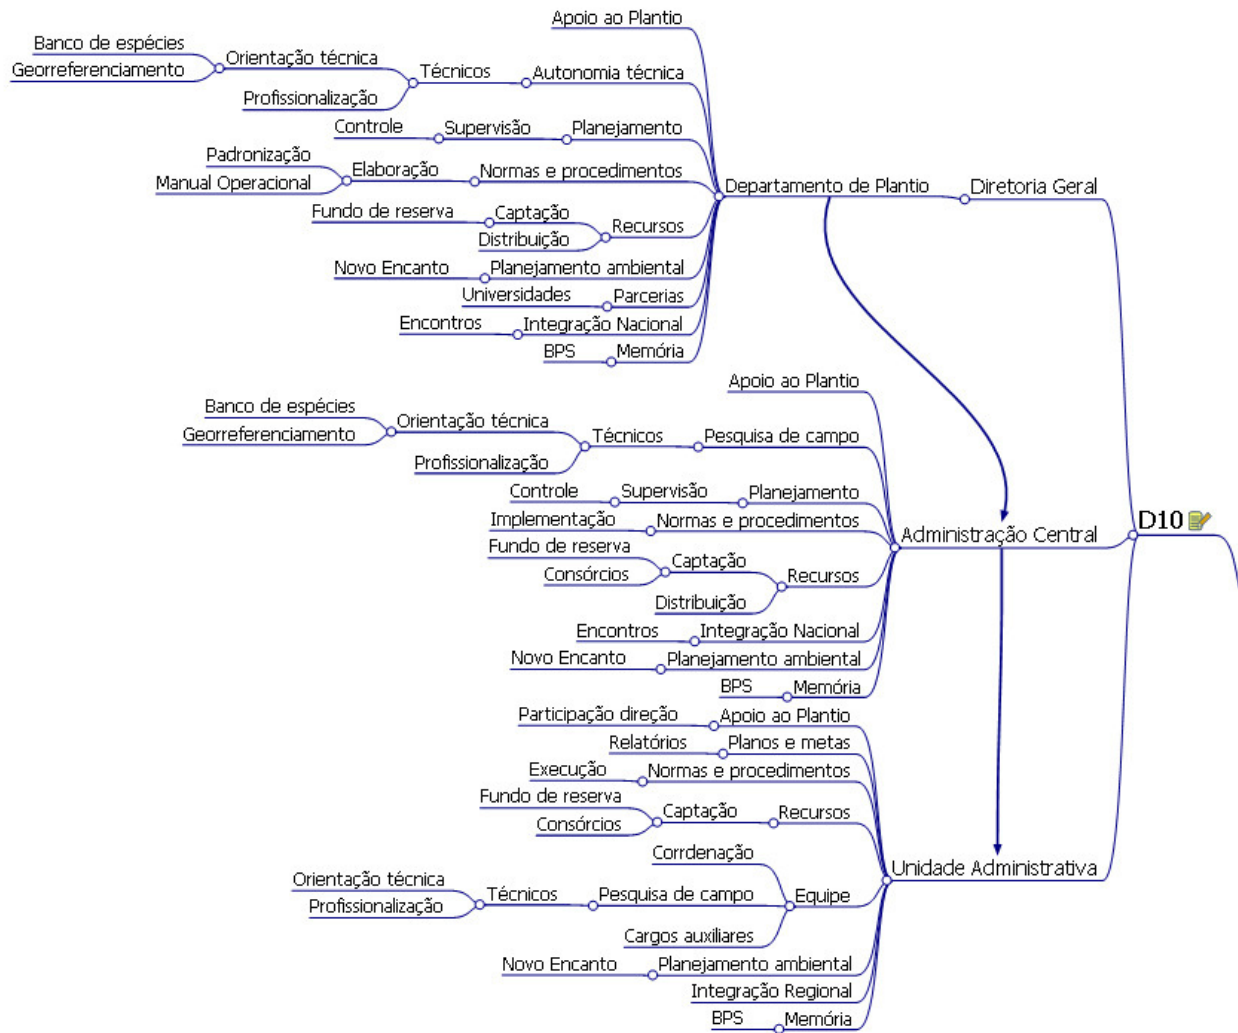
Apoio ao Plantio
Banco de espécies
Orientação técnica
Georreferenciamento
Técnicos
Autonomia técnica
Profissionalização
Controle
Supervisão
Planejamento
Padronização
Elaboração
Normas e procedimentos
Manual Operacional
Departamento de Plantio
Diretoria Geral
Fundo de reserva
Captação
Recursos
Distribuição
Novo Encanto
Planejamento ambiental
Universidades
Parcerias
Encontros
Integração Nacional
BPS
Memória

Apoio ao Plantio
Banco de espécies
Orientação técnica
Georreferenciamento
Técnicos
Pesquisa de campo
Profissionalização
Controle
Supervisão
Planejamento
Implementação
Normas e procedimentos
Administração Central
D10
Fundo de reserva
Captação
Consórcios
Recursos
Distribuição
Encontros
Integração Nacional
Novo Encanto
Planejamento ambiental
BPS
Memória

Participação direção
Apoio ao Plantio
Relatórios
Planos e metas
Execução
Normas e procedimentos
Fundo de reserva
Captação
Recursos
Consórcios
Corrdenação
Unidade Administrativa
Orientação técnica
Técnicos
Pesquisa de campo
Equipe
Profissionalização
Cargos auxiliares
Novo Encanto
Planejamento ambiental
Integração Regional
BPS
Memória